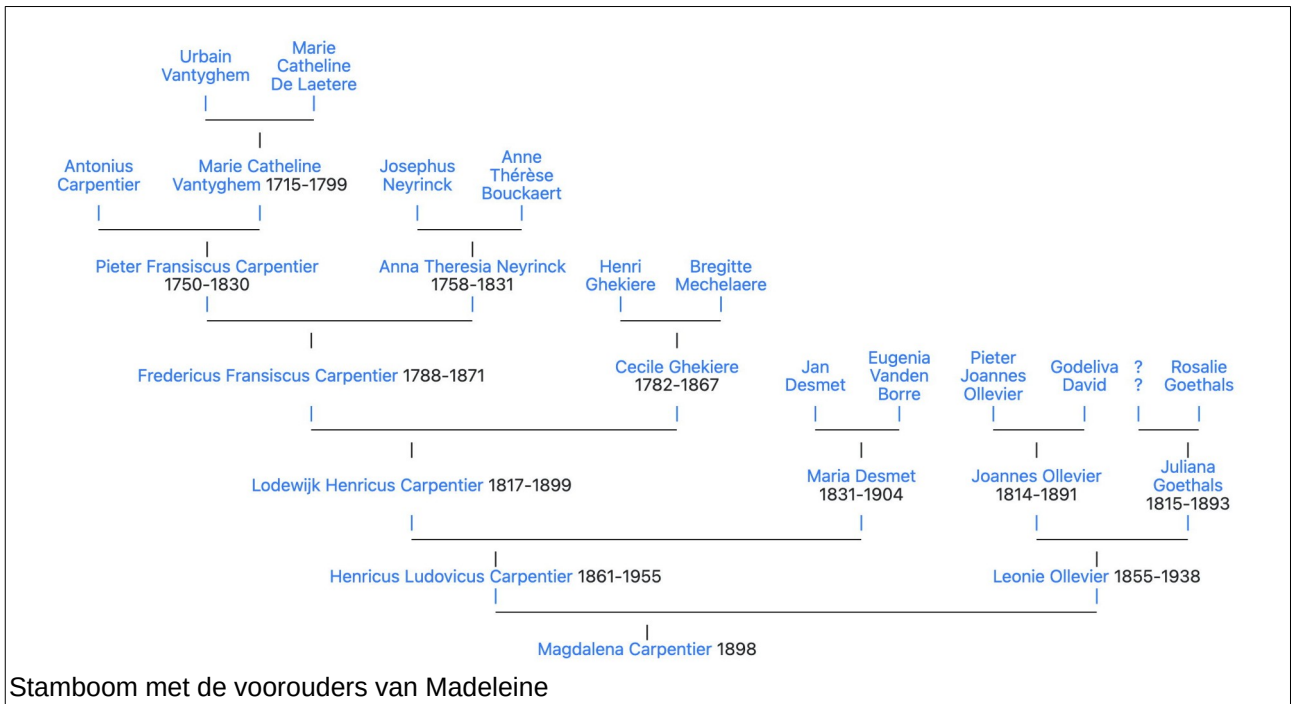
Urbain Vantyghem

Marie Catheline De Laetere

Antonius Carpentier

Marie Catheline Vantyghem 1715-1799

Josephus Neyrinck

Anne Thérèse Bouckaert

Pieter Fransiscus Carpentier 1750-1830

Anna Theresia Neyrinck 1758-1831

Henri Ghekiere

Bregitte Mechelaere

Fredericus Fransiscus Carpentier 1788-1871

Cecile Ghekiere 1782-1867

Jan Desmet

Eugenia Vanden Borre

Pieter Joannes Ollevier

Godeliva David

? ?

Rosalie Goethals

Lodewijk Henricus Carpentier 1817-1899

Maria Desmet 1831-1904

Joannes Ollevier 1814-1891

Juliana Goethals 1815-1893

Henricus Ludovicus Carpentier 1861-1955

Leonie Ollevier 1855-1938

Magdalena Carpentier 1898

Stamboom met de voorouders van Madeleine